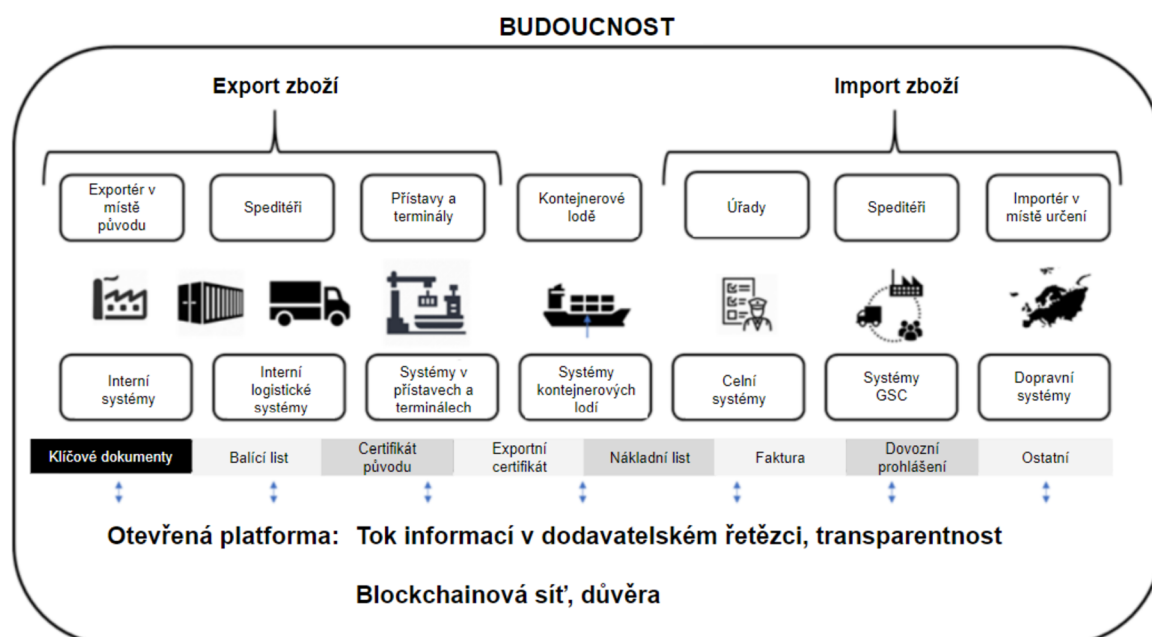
BUDOUCNOST

Export zboží

Import zboží

Exportér v místě původu

Speditéři

Přístavy a terminály

Kontejnerové lodě

Úřady

Speditéři

Importér v místě určení

Interní systémy

Interní logistické systémy

Systémy v přístavech a terminálech

Systémy kontejnerových lodí

Celní systémy

Systémy GSC

Dopravní systémy

| Klíčové dokumenty | Balící list | Certifikát původu | Exportní certifikát | Nákladní list | Faktura | Dovozní prohlášení | Ostatní |
|---|---|---|---|---|---|---|---|

Otevřená platforma: Tok informací v dodavatelském řetězci, transparentnost

Blockchainová síť, důvěra